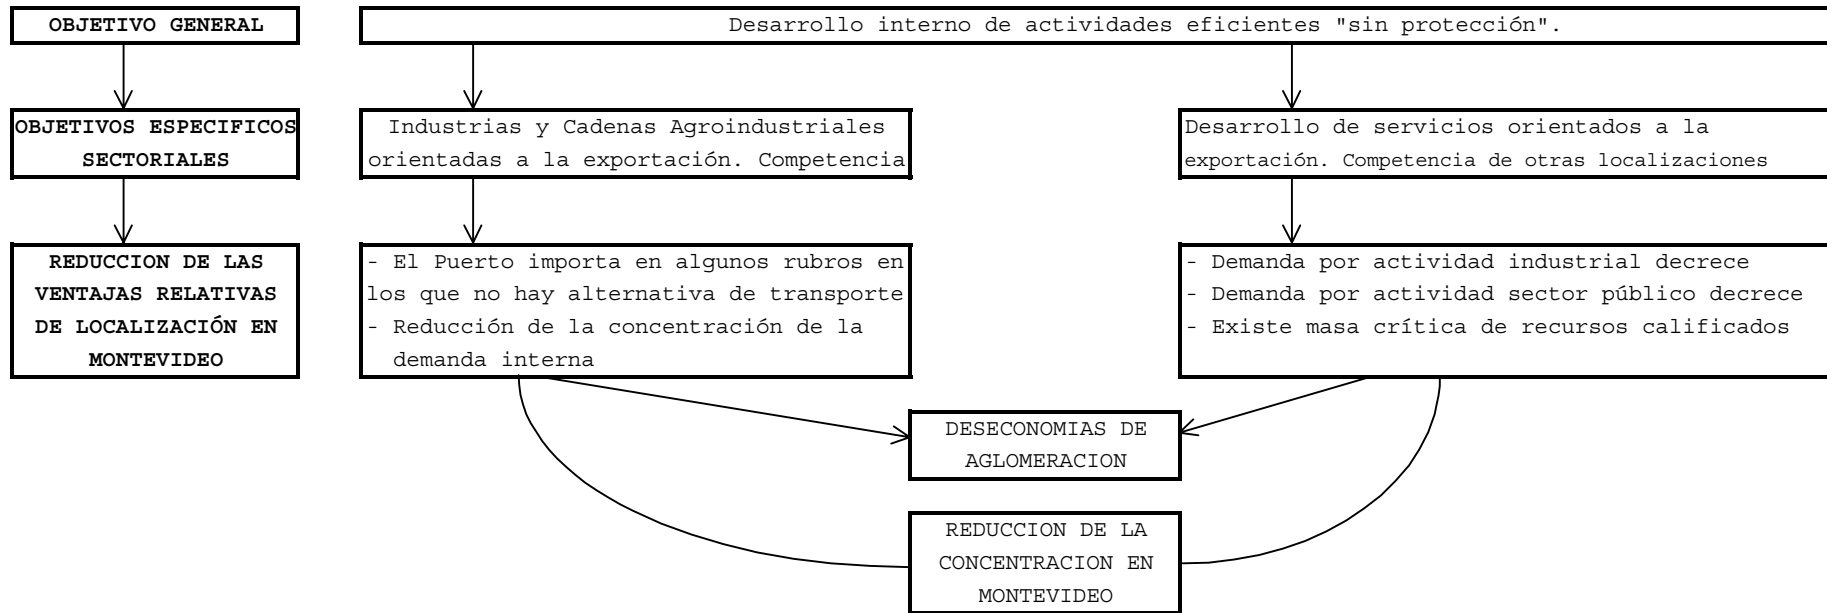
OBJETIVO GENERAL

Desarrollo interno de actividades eficientes "sin protección".

OBJETIVOS ESPECIFICOS SECTORIALES

Industrias y Cadenas Agroindustriales orientadas a la exportación. Competencia

Desarrollo de servicios orientados a la exportación. Competencia de otras localizaciones

REDUCCION DE LAS VENTAJAS RELATIVAS DE LOCALIZACIÓN EN MONTEVIDEO

- El Puerto importa en algunos rubros en los que no hay alternativa de transporte
- Reducción de la concentración de la demanda interna

- Demanda por actividad industrial decrece
- Demanda por actividad sector público decrece
- Existe masa crítica de recursos calificados

DESECONOMIAS DE AGLOMERACION

REDUCCION DE LA CONCENTRACION EN MONTEVIDEO